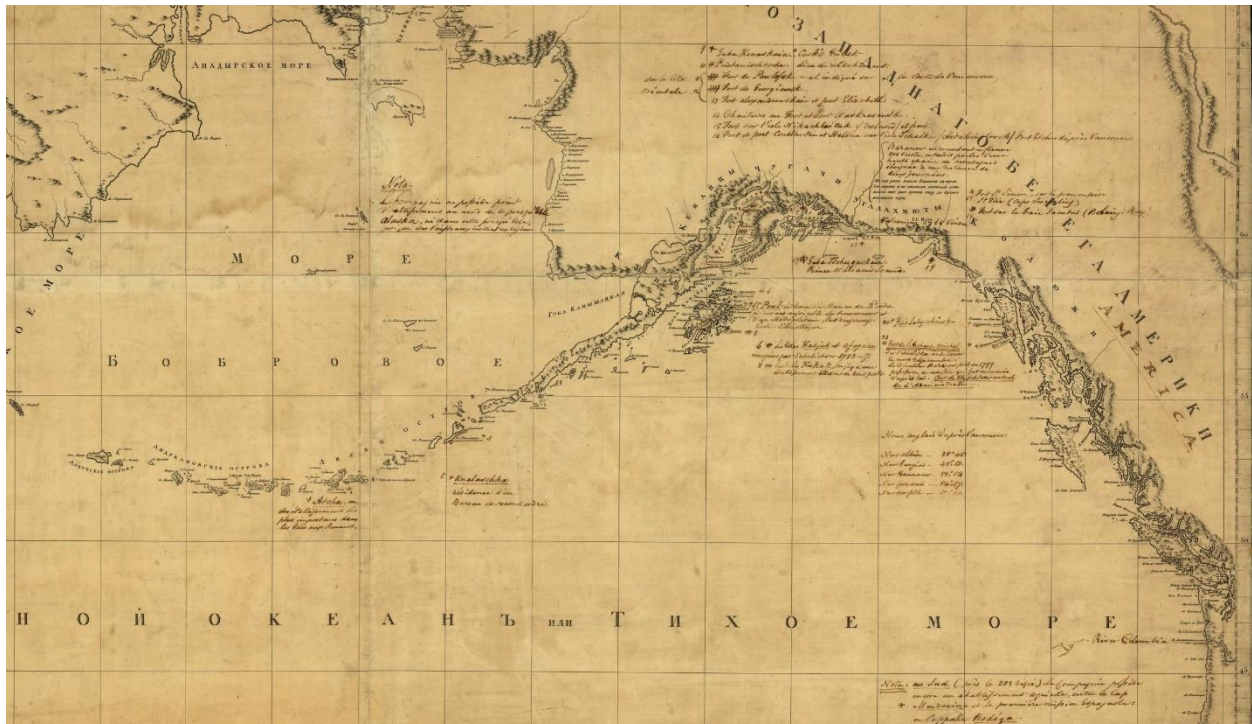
АНАДЫРСКОЕ МОРЕ

ОЗАПАДНОЕ БЕРЕГА АМЕРИКИ

AMERICA

Nota
La Compagnie ne possède point d'établissement au nord de la presqu'île Alaska

М О Р Е

Б О Б Р О В О Е

АЛЕУТСКИЕ ОСТРОВА

АНДРЕЯНОВСКИЕ ОСТРОВА

ЛИСЬИ ОСТРОВА

Unalaschka

Atcha

Губа Кампшишкая

Noms anglais d'après Vancouver

Nota:

Rivi Columbia

Н О Й О К Е А Н Ъ или Т И Х О Е М О Р Е